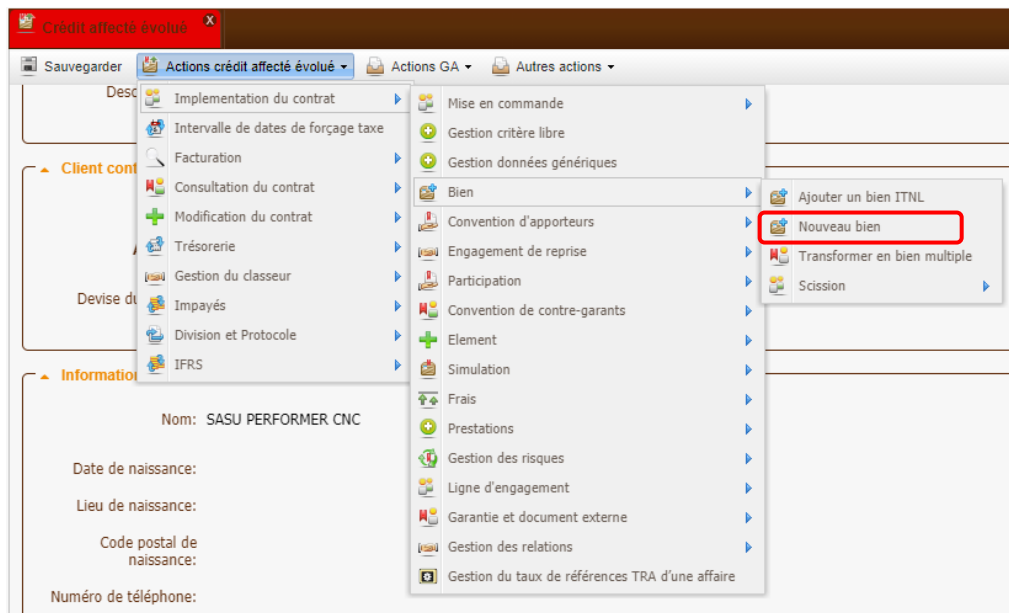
Crédit affecté évolué X

Sauvegarder | Actions crédit affecté évolué ▾ | Actions GA ▾ | Autres actions ▾

Desc

Client cont

Devise du

Information

Implementation du contrat
Intervalle de dates de forçage taxe
Facturation
Consultation du contrat
Modification du contrat
Trésorerie
Gestion du classeur
Impayés
Division et Protocole
IFRS

Mise en commande
Gestion critère libre
Gestion données génériques
Bien
Convention d'apporteurs
Engagement de reprise
Participation
Convention de contre-garants
Element
Simulation
Frais
Prestations
Gestion des risques
Ligne d'engagement
Garantie et document externe
Gestion des relations
Gestion du taux de références TRA d'une affaire

Ajouter un bien ITNL
Nouveau bien
Transformer en bien multiple
Scission

Nom: SASU PERFORMER CNC

Date de naissance:

Lieu de naissance:

Code postal de naissance:

Numéro de téléphone: